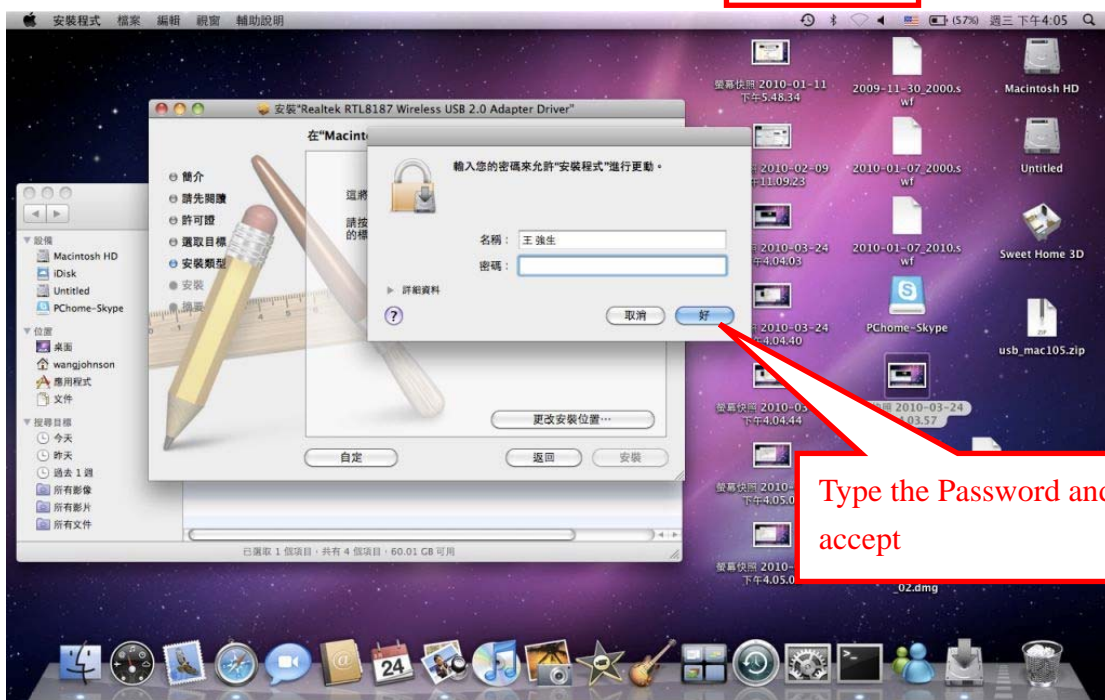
安裝程式 檔案 編輯 視窗 輔助說明

(57%) 週三 下午4:05

安裝"Realtek RTL8187 Wireless USB 2.0 Adapter Driver"

在"Macint

簡介
請先閱讀
許可證
選取目標
安裝類型
安裝
摘要

這將

請按
的標

輸入您的密碼來允許"安裝程式"進行更動。

名稱: 王 強生
密碼:

詳細資料

取消
好

更改安裝位置⋯

自定
返回
安裝

設備
Macintosh HD
iDisk
Untitled
PChome-Skype
位置
桌面
wangjohnson
應用程式
文件
搜尋目標
今天
昨天
過去 1 週
所有影像
所有影片
所有文件

已選取 1 個項目，共有 4 個項目，60.01 GB 可用

螢幕快照 2010-01-11 下午5.48.34
2009-11-30_2000.swf
Macintosh HD
2010-02-09 下午11.09.23
2010-01-07_2000.swf
Untitled
2010-03-24 下午4.04.03
2010-01-07_2010.swf
Sweet Home 3D
2010-03-24 下午4.04.40
PChome-Skype
usb_mac105.zip
螢幕快照 2010-03 下午4.04.44
2010-03-24 4.03.57
螢幕快照 2010- 下午4.05.0
螢幕快照 2010- 下午4.05.0
02.dmg

Type the Password and accept